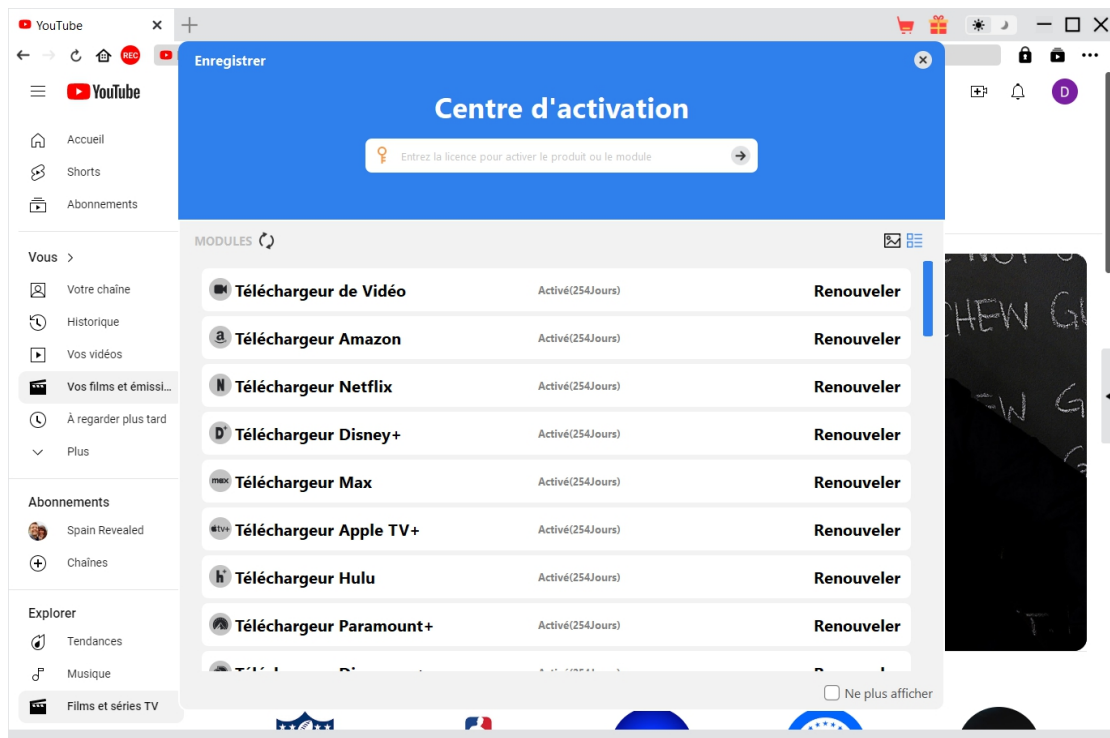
YouTube

REC

YouTube

Accueil
Shorts
Abonnements

Vous >
Votre chaîne
Historique
Vos vidéos
Vos films et émissi...
À regarder plus tard
Plus

Abonnements
Spain Revealed
Chaînes

Explorer
Tendances
Musique
Films et séries TV

D

Enregistrer

Centre d'activation

Entrez la licence pour activer le produit ou le module

MODULES

| | | |
|---|---|---|
| Téléchargeur de Vidéo | Activé(254Jours) | Renouveler |
| Téléchargeur Amazon | Activé(254Jours) | Renouveler |
| Téléchargeur Netflix | Activé(254Jours) | Renouveler |
| Téléchargeur Disney+ | Activé(254Jours) | Renouveler |
| Téléchargeur Max | Activé(254Jours) | Renouveler |
| Téléchargeur Apple TV+ | Activé(254Jours) | Renouveler |
| Téléchargeur Hulu | Activé(254Jours) | Renouveler |
| Téléchargeur Paramount+ | Activé(254Jours) | Renouveler |
| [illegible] | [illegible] | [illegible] |

Ne plus afficher